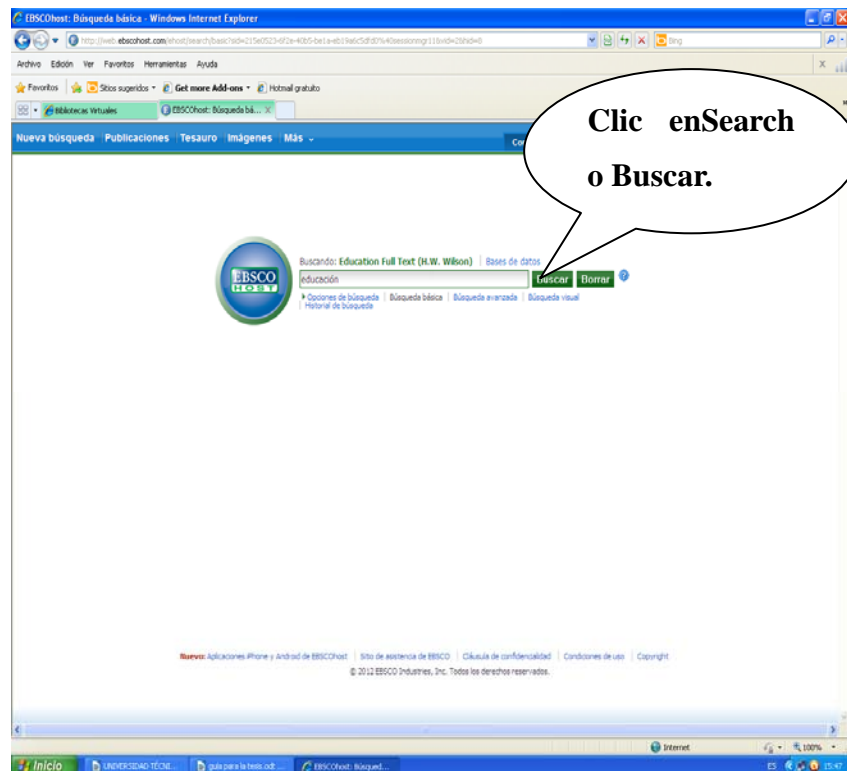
EBSCOhost: Búsqueda básica - Windows Internet Explorer

http://web.ebscohost.com/ehost/search/basic?sid=215e0523-6f2e-40b5-be1a-eb19a6c5dfd0%40sessionmgr11&vid=2&hid=8

Bing

Archivo Edición Ver Favoritos Herramientas Ayuda

Favoritos Sitios sugeridos Get more Add-ons Hotmail gratuito

Bibliotecas Virtuales EBSCOhost: Búsqueda bá...

Nueva búsqueda Publicaciones Tesauro Imágenes Más

Clic enSearch o Buscar.

EBSCO HOST

Buscando: Education Full Text (H.W. Wilson) | Bases de datos

educación

Buscar Borrar

Opciones de búsqueda | Búsqueda básica | Búsqueda avanzada | Búsqueda visual | Historial de búsqueda

Nuevo: Aplicaciones iPhone y Android de EBSCOhost | Sitio de asistencia de EBSCO | Cláusula de confidencialidad | Condiciones de uso | Copyright

© 2012 EBSCO Industries, Inc. Todos los derechos reservados.

Internet 100%

Inicio UNIVERSIDAD TÉCNI... guía para la tesis.odt ... EBSCOhost: Búsqued...

ES 15:47